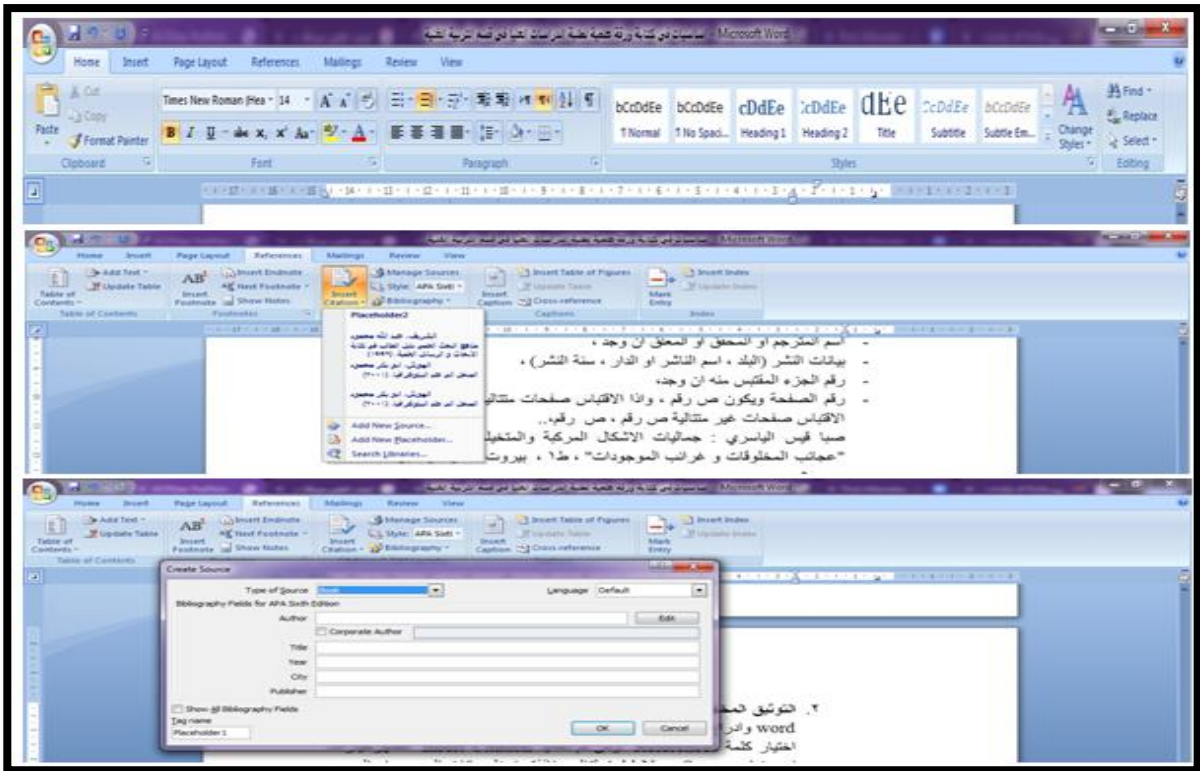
أساسيات في كتابة ورقة علمية لطلبة الدراسات العليا في قسم التربية الفنية - Microsoft Word

Home Insert Page Layout References Mailings Review View

Cut
Copy
Paste
Format Painter
Clipboard

Times New Roman (Hea 14
Font

Paragraph

bCcDdEe ¶ Normal
bCcDdEe ¶ No Spaci...
cDdEe Heading 1
cDdEe Heading 2
dEe Title
cDdEe Subtitle
bCcDdEe Subtle Em...
Change Styles
Styles

Find
Replace
Select
Editing

Microsoft Word

Home Insert Page Layout References Mailings Review View

Add Text
Update Table
Table of Contents
Table of Contents
AB¹ Insert Footnote
Insert Endnote
Next Footnote
Show Notes
Footnotes
Insert Citation
Manage Sources
Style: APA Sixth
Bibliography
Insert Caption
Insert Table of Figures
Update Table
Cross-reference
Captions
Mark Entry
Insert Index
Update Index
Index

Placeholder2
الشريف، عبد الله محمود
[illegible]
الجويني، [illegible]
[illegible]
الجويني، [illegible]
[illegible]
Add New Source...
Add New Placeholder...
Search Libraries...

- اسم المترجم او المحقق ان وجد ،
- بيانات النشر (البلد ، اسم الناشر او الدار ، سنة النشر) ،
- رقم الجزء المقتبس منه ان وجد،
- رقم الصفحة ويكون ص رقم ، واذا الاقتباس صفحات متتالية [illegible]
الاقتباس صفحات غير متتالية ص رقم ، ص رقم..
صبا قيس الياسري : جماليات الاشكال المركبة والمتخيلة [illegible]
"عجائب المخلوقات و غرائب الموجودات" ، ط١ ، بيروت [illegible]

Microsoft Word

Home Insert Page Layout References Mailings Review View

Create Source
Type of Source Book
Language Default
Bibliography Fields for APA Sixth Edition
Author
Edit
Corporate Author
Title
Year
City
Publisher
Show All Bibliography Fields
Tag name
Placeholder1
OK Cancel

٢. التوثيق المح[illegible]
word والذ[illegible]
اختيار كلمة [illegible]